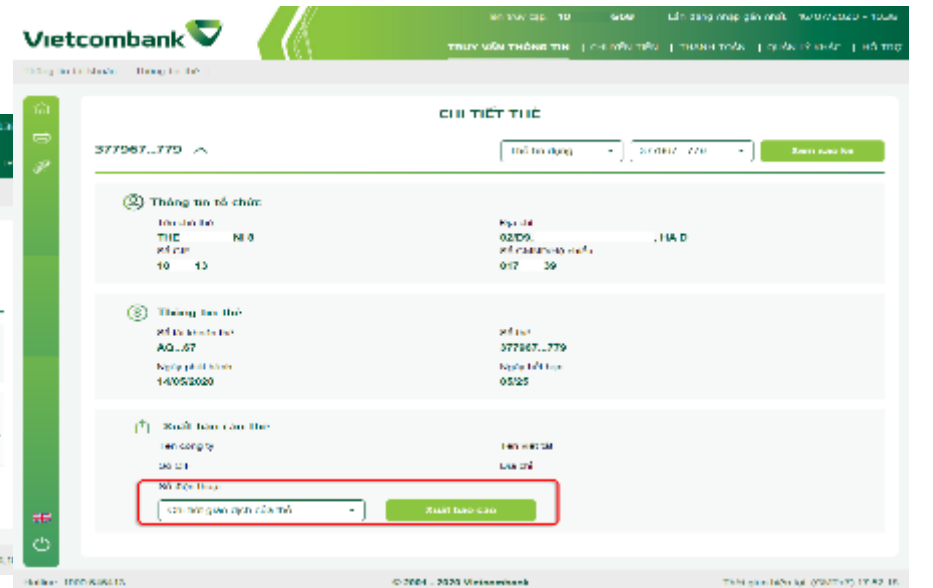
Vietcombank

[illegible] 10 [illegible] Lần đăng nhập gần nhất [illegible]

TRUY VẤN THÔNG TIN | CHUYỂN TIỀN | THANH TOÁN | QUẢN LÝ KHÁC | HỖ TRỢ

Thông tin tài khoản | Thông tin thẻ

CHI TIẾT THẺ

377967...779

Thẻ tín dụng

377967...779

Xem báo cáo

Thông tin tổ chức

Tên chủ thẻ
THE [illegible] NI 8

Số CIF
10 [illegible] 13

Địa chỉ
02/D9. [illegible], HA D

Số CMND/Hộ chiếu
017 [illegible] 39

Thông tin thẻ

Số tài khoản thẻ
AQ...67

Ngày phát hành
14/05/2020

Số thẻ
377967...779

Ngày hết hạn
05/25

Xuất báo cáo thẻ

Tên công ty
Số tài

Tên viết tắt
Địa chỉ

Số điện thoại

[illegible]

Xuất báo cáo

Hotline: 1900 545413

© 2004 - 2020 Vietcombank

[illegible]